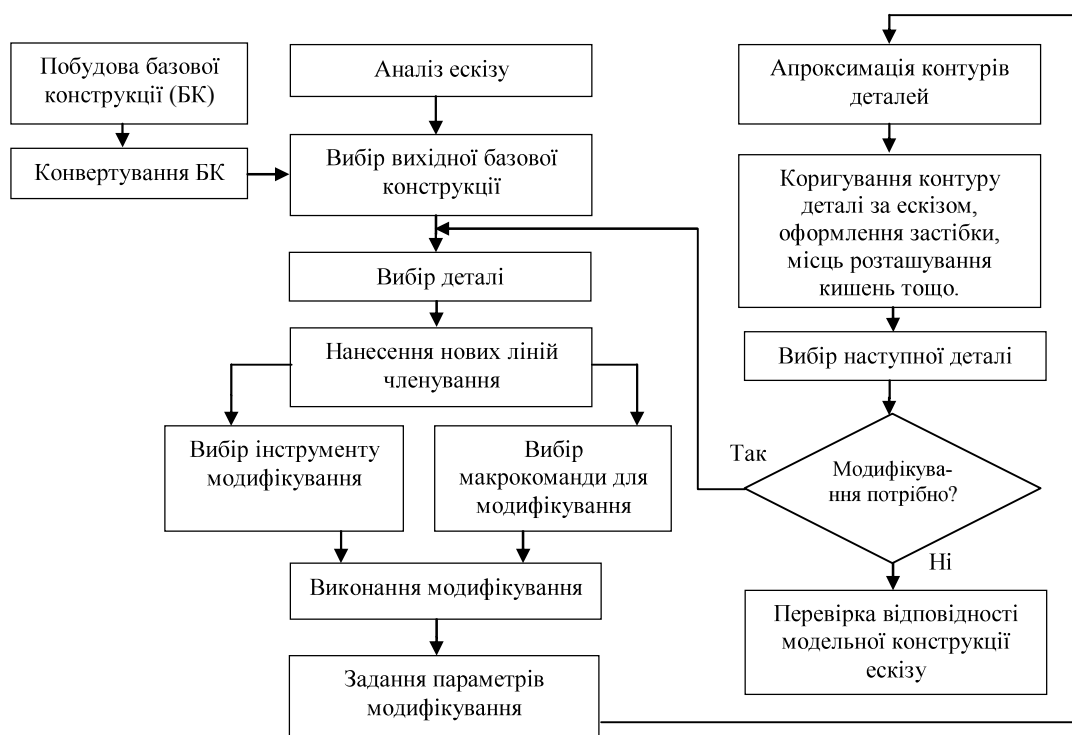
Побудова базової конструкції (БК)

Конвертування БК

Аналіз ескізу

Вибір вихідної базової конструкції

Вибір деталі

Нанесення нових ліній членування

Вибір інструменту модифікування

Вибір макрокоманди для модифікування

Виконання модифікування

Задання параметрів модифікування

Апроксимація контурів деталей

Коригування контуру деталі за ескізом, оформлення застібки, місць розташування кишень тощо.

Вибір наступної деталі

Так

Модифікування потрібно?

Ні

Перевірка відповідності модельної конструкції ескізу